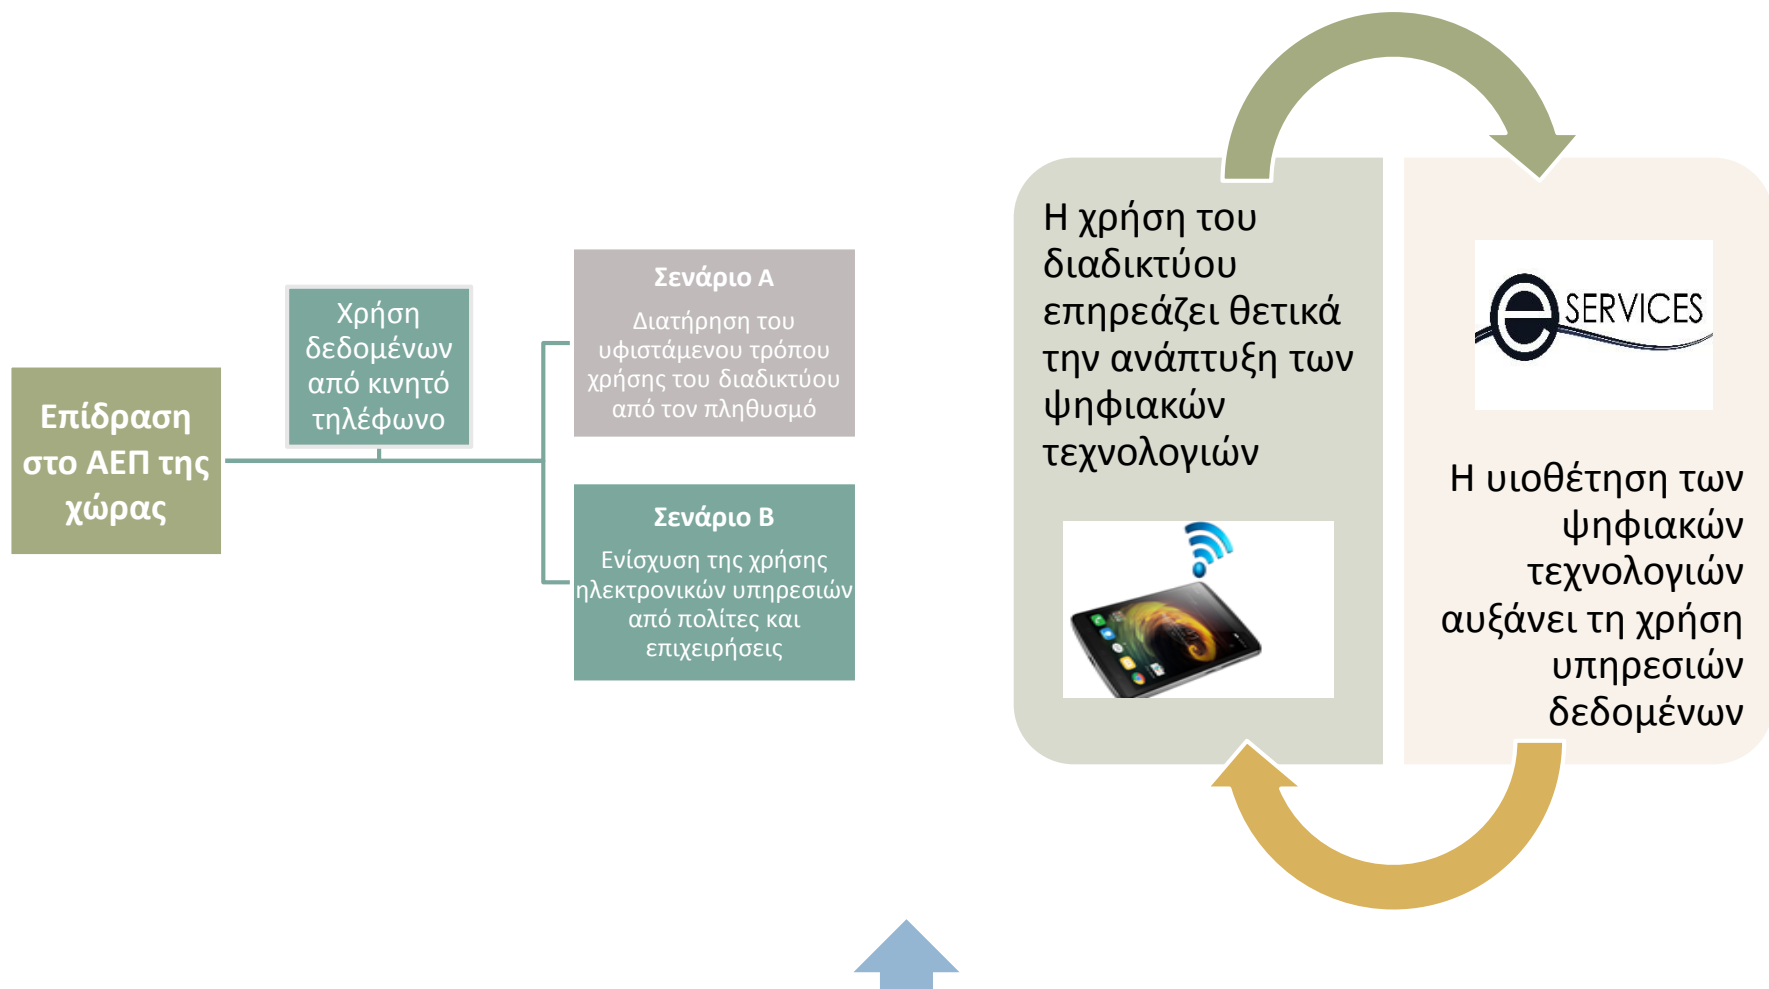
Επίδραση στο ΑΕΠ της χώρας

Χρήση δεδομένων από κινητό τηλέφωνο

Σενάριο Α

Διατήρηση του υφιστάμενου τρόπου χρήσης του διαδικτύου από τον πληθυσμό

Σενάριο Β

Ενίσχυση της χρήσης ηλεκτρονικών υπηρεσιών από πολίτες και επιχειρήσεις

Η χρήση του διαδικτύου επηρεάζει θετικά την ανάπτυξη των ψηφιακών τεχνολογιών

e SERVICES

Η υιοθέτηση των ψηφιακών τεχνολογιών αυξάνει τη χρήση υπηρεσιών δεδομένων